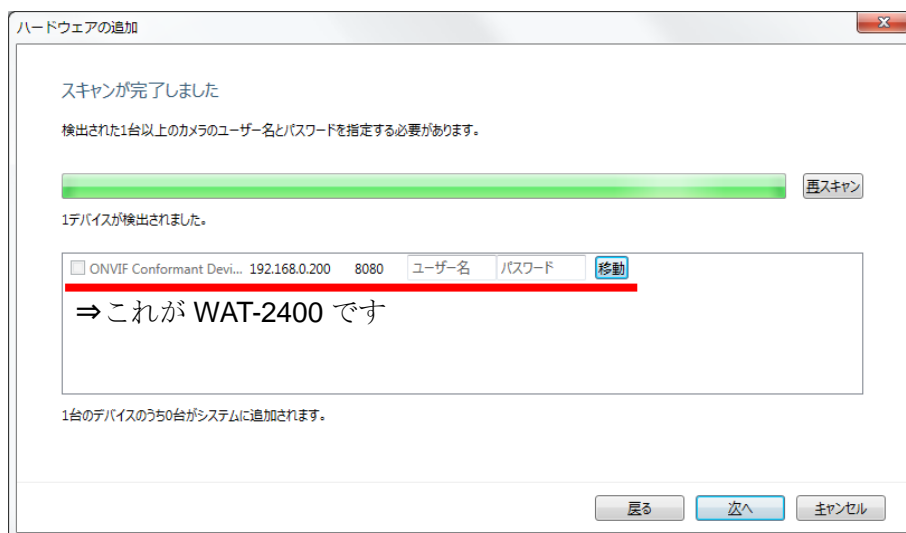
ハードウェアの追加

スキャンが完了しました

検出された1台以上のカメラのユーザー名とパスワードを指定する必要があります。

再スキャン

1デバイスが検出されました。

ONVIF Conformant Devi... 192.168.0.200 8080 ユーザー名 パスワード 移動

⇒これが WAT-2400 です

1台のデバイスのうち0台がシステムに追加されます。

戻る 次へ キャンセル